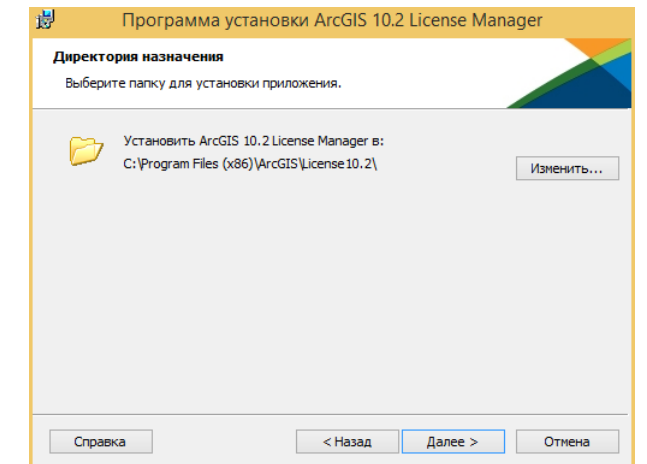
Программа установки ArcGIS 10.2 License Manager

Директория назначения

Выберите папку для установки приложения.

Установить ArcGIS 10.2 License Manager в:
C:\Program Files (x86)\ArcGIS\License10.2\

Изменить...

Справка

< Назад

Далее >

Отмена